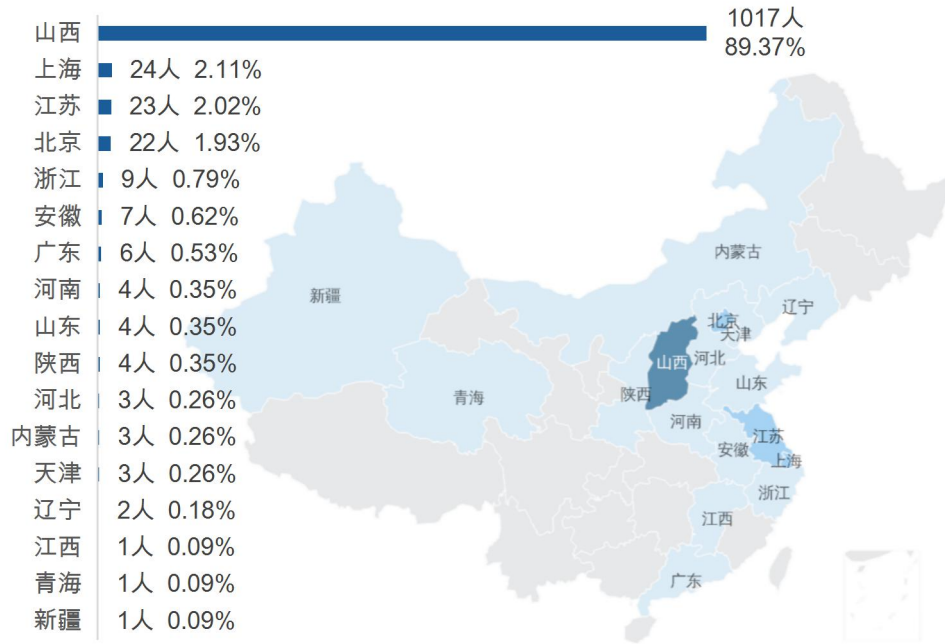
山西 1017人 89.37%
上海 24人 2.11%
江苏 23人 2.02%
北京 22人 1.93%
浙江 9人 0.79%
安徽 7人 0.62%
广东 6人 0.53%
河南 4人 0.35%
山东 4人 0.35%
陕西 4人 0.35%
河北 3人 0.26%
内蒙古 3人 0.26%
天津 3人 0.26%
辽宁 2人 0.18%
江西 1人 0.09%
青海 1人 0.09%
新疆 1人 0.09%

内蒙古
新疆
辽宁
北京
天津
山西
河北
青海
陕西
山东
河南
江苏
安徽
上海
浙江
江西
广东